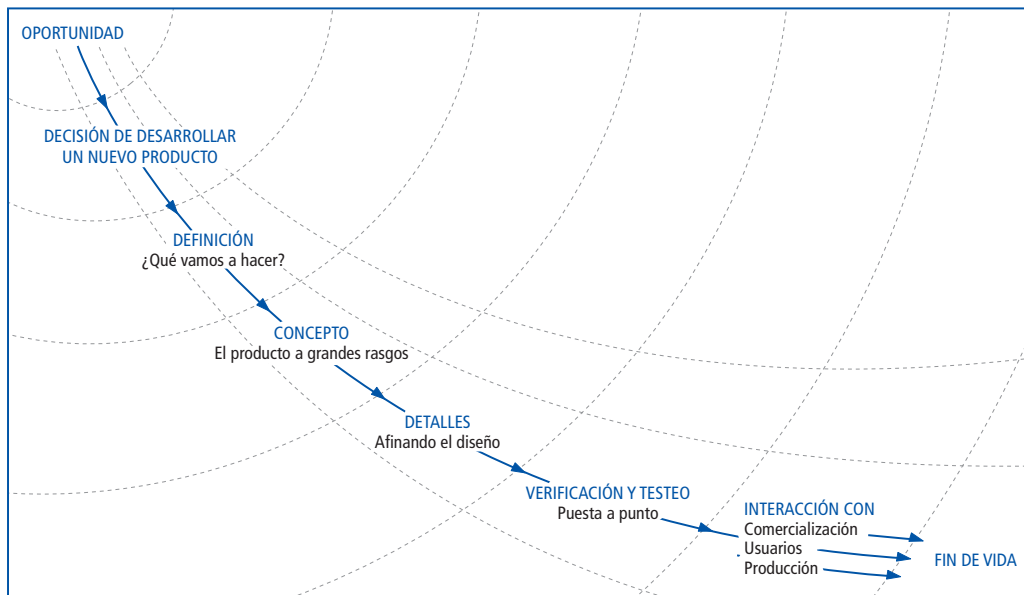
OPORTUNIDAD

DECISIÓN DE DESARROLLAR UN NUEVO PRODUCTO

DEFINICIÓN
¿Qué vamos a hacer?

CONCEPTO
El producto a grandes rasgos

DETALLES
Afinando el diseño

VERIFICACIÓN Y TESTEO
Puesta a punto

INTERACCIÓN CON
Comercialización
Usuarios
Producción

FIN DE VIDA